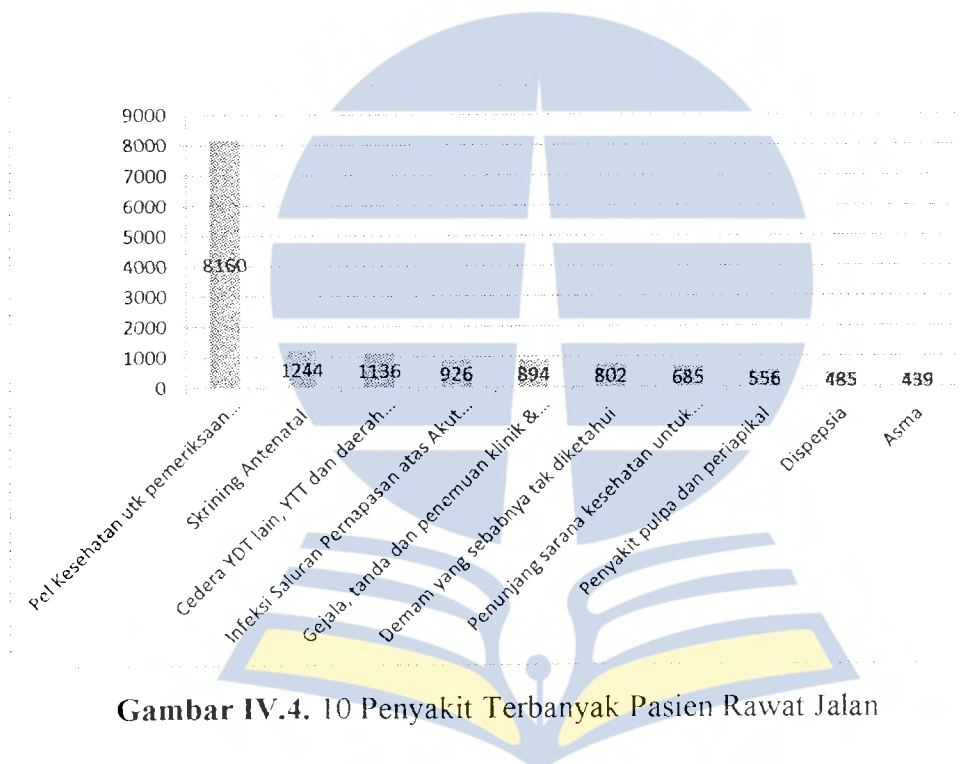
9000
8000
7000
6000
5000
4000
3000
2000
1000
0

8160
1244
1136
926
894
802
685
556
485
439

Pel Kesehatan utk pemeriksaan...
Skrining Antenatal
Cedera YDT lain, YTT dan daerah...
Infeksi Saluran Pernapasan atas Akut...
Gejala, tanda dan penemuan klinik &...
Demam yang sebabnya tak diketahui
Penunjang sarana kesehatan untuk...
Penyakit pulpa dan periapikal
Dispepsia
Asma

Gambar IV.4. 10 Penyakit Terbanyak Pasien Rawat Jalan